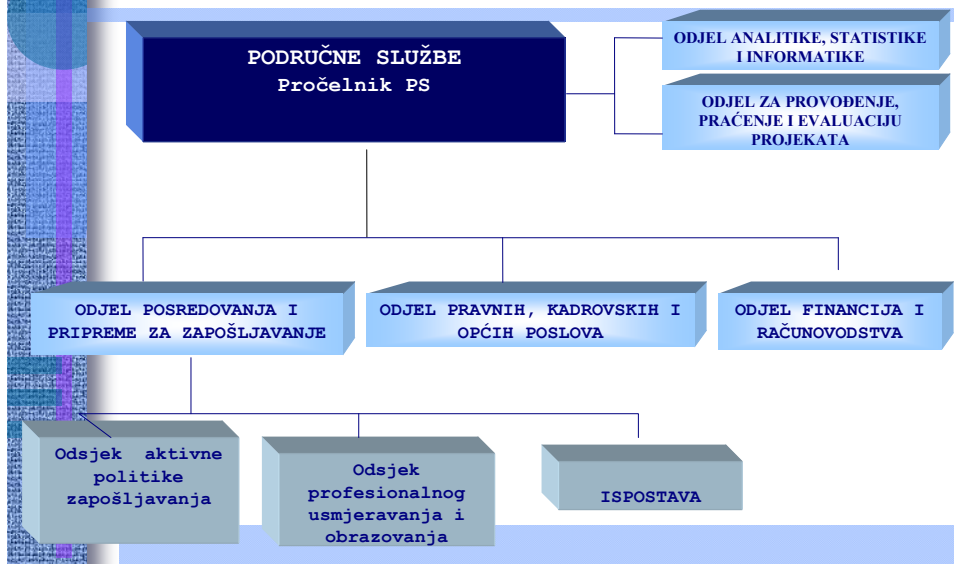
PODRUČNE SLUŽBE
Pročelnik PS

ODJEL ANALITIKE, STATISTIKE I INFORMATIKE

ODJEL ZA PROVOĐENJE, PRAĆENJE I EVALUACIJU PROJEKATA

ODJEL POSREDOVANJA I PRIPREME ZA ZAPOŠLJAVANJE

ODJEL PRAVNIH, KADROVSKIH I OPĆIH POSLOVA

ODJEL FINANCIJA I RAČUNOVODSTVA

Odsjek aktivne politike zapošljavanja

Odsjek profesionalnog usmjeravanja i obrazovanja

ISPOSTAVA